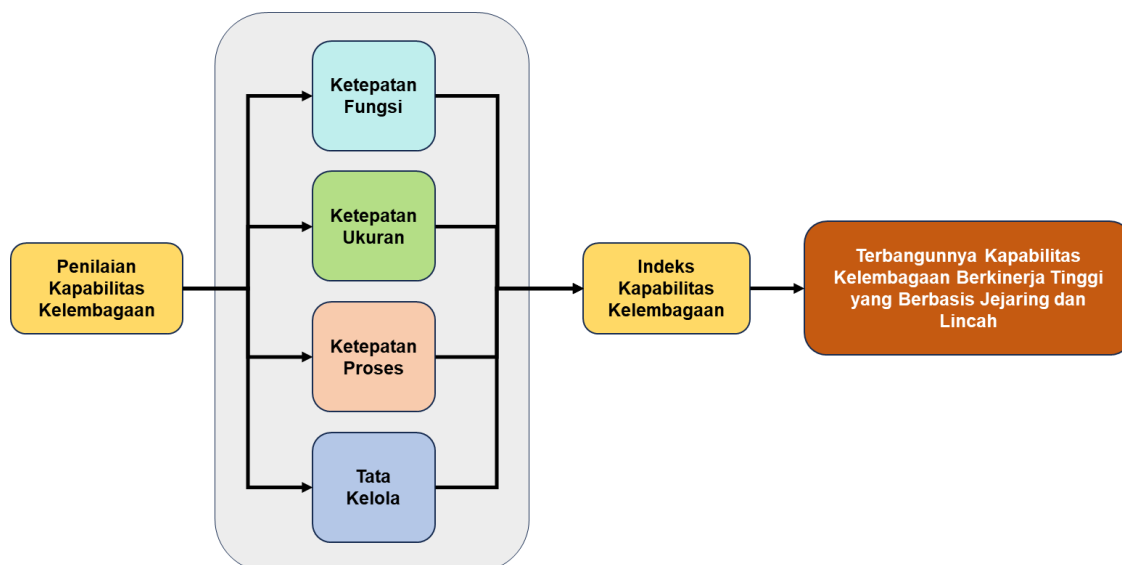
Penilaian Kapabilitas Kelembagaan

Ketepatan Fungsi

Ketepatan Ukuran

Ketepatan Proses

Tata Kelola

Indeks Kapabilitas Kelembagaan

Terbangunnya Kapabilitas Kelembagaan Berkinerja Tinggi yang Berbasis Jejaring dan Lincah